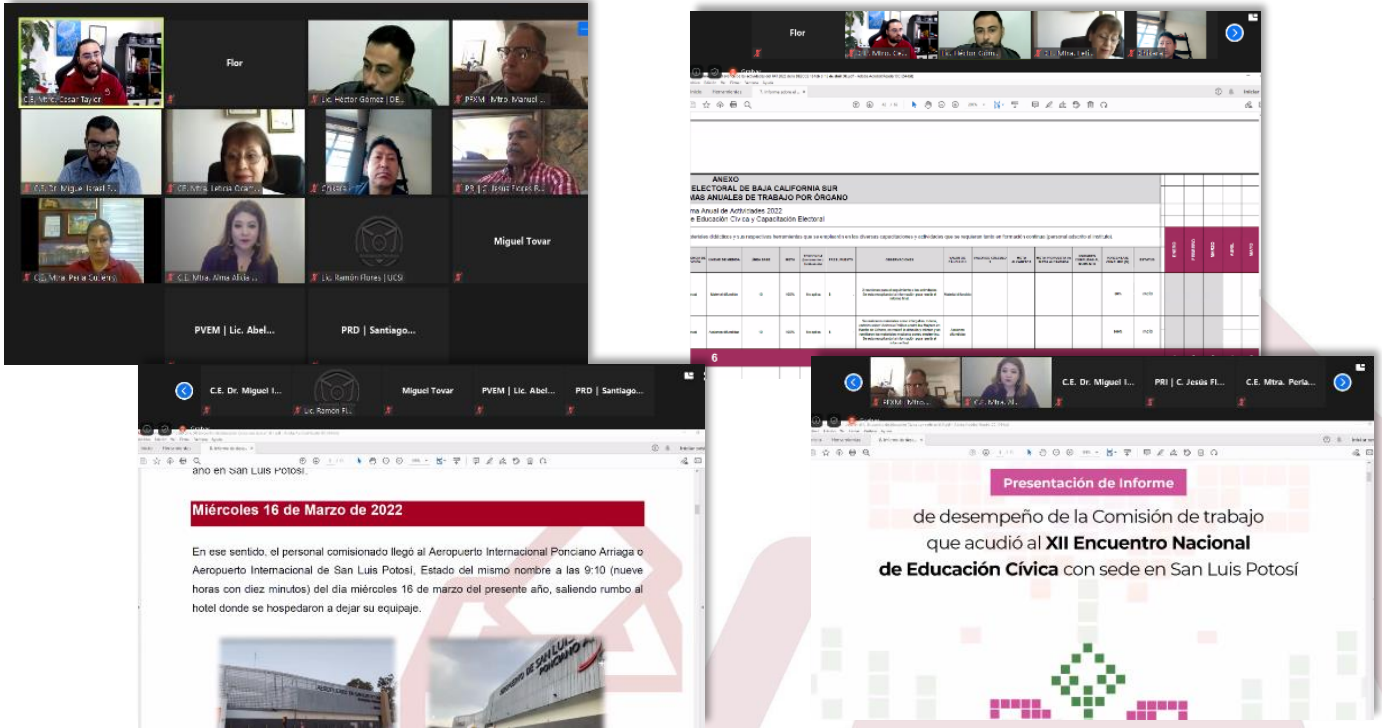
C.E. Mtro. Cesar Taylor
Flor
Lic. Héctor Gómez | DE...
PFXM | Mtro. Manuel ...
C.E. Dr. Miguel Israel ...
C.E. Mtra. Leticia Gran...
Cristina
PRI | C. Jesús Flores R...
C.E. Mtra. Perla Guerr...
C.E. Mtra. Alma Alicia ...
Lic. Ramón Flores | UCSI
Miguel Tovar
PVEM | Lic. Abel...
PRD | Santiago...

Flor
Lic. Héctor Góm...
Mtra. Leti...
ANEXO
ELECTORAL DE BAJA CALIFORNIA SUR
MAS ANUALES DE TRABAJO POR ÓRGANO
ma Anual de Actividades 2022
e Educación Cívica y Capacitación Electoral
6

C.E. Dr. Miguel I...
Lic. Ramón Fl...
Miguel Tovar
PVEM | Lic. Abel...
PRD | Santiago...
año en San Luis Potosí.
Miércoles 16 de Marzo de 2022
En ese sentido, el personal comisionado llegó al Aeropuerto Internacional Ponciano Arriaga o Aeropuerto Internacional de San Luis Potosí, Estado del mismo nombre a las 9:10 (nueve horas con diez minutos) del día miércoles 16 de marzo del presente año, saliendo rumbo al hotel donde se hospedaron a dejar su equipaje.

PFXM | Mtro...
C.E. Mtra. Al...
C.E. Dr. Miguel I...
PRI | C. Jesús Fl...
C.E. Mtra. Perla...
Presentación de Informe
de desempeño de la Comisión de trabajo que acudió al XII Encuentro Nacional de Educación Cívica con sede en San Luis Potosí